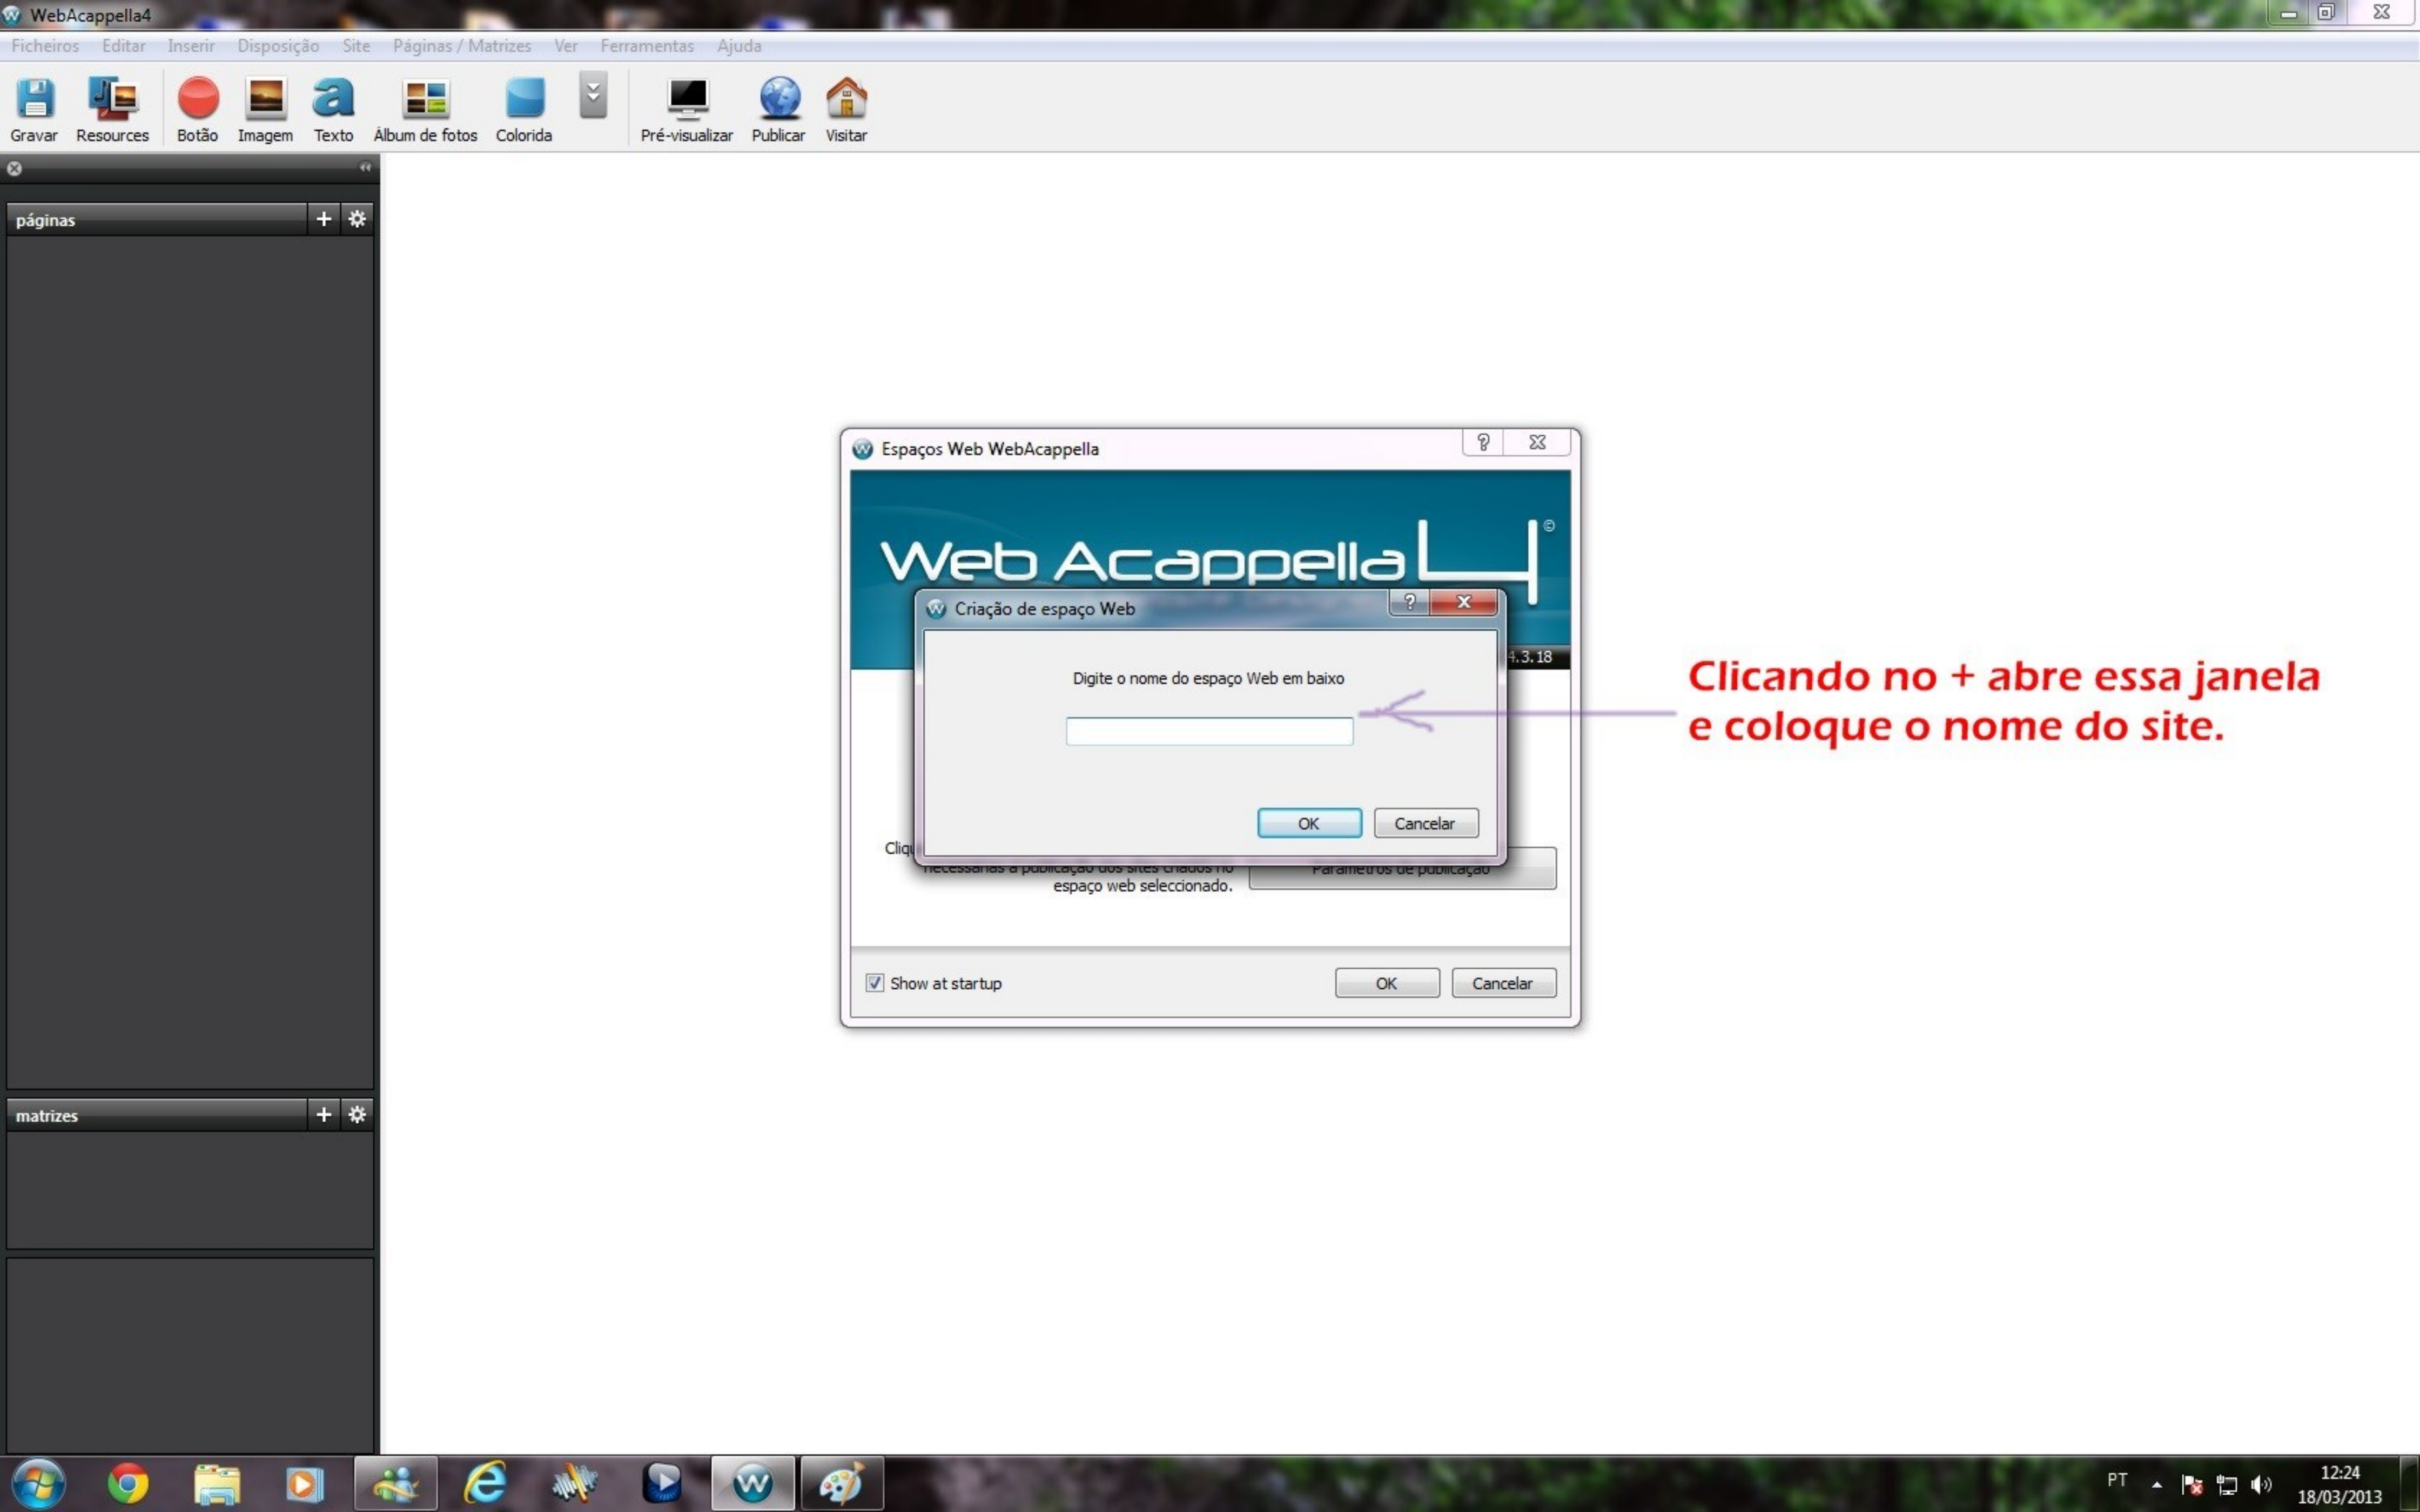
WebAcappella4

Ficheiros Editar Inserir Disposição Site Páginas / Matrizes Ver Ferramentas Ajuda

Gravar Resources Botão Imagem Texto Album de fotos Colorida Pré-visualizar Publicar Visitar

páginas

matrizes

Espaços Web WebAcappella

Web Acappella 4

4.3.18

Criação de espaço Web

Digite o nome do espaço Web em baixo

OK Cancelar

Cliq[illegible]

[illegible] necessárias à publicação dos sites criados no espaço web seleccionado.

Parâmetros de publicação

Show at startup

OK Cancelar

Clicando no + abre essa janela e coloque o nome do site.

PT

12:24
18/03/2013